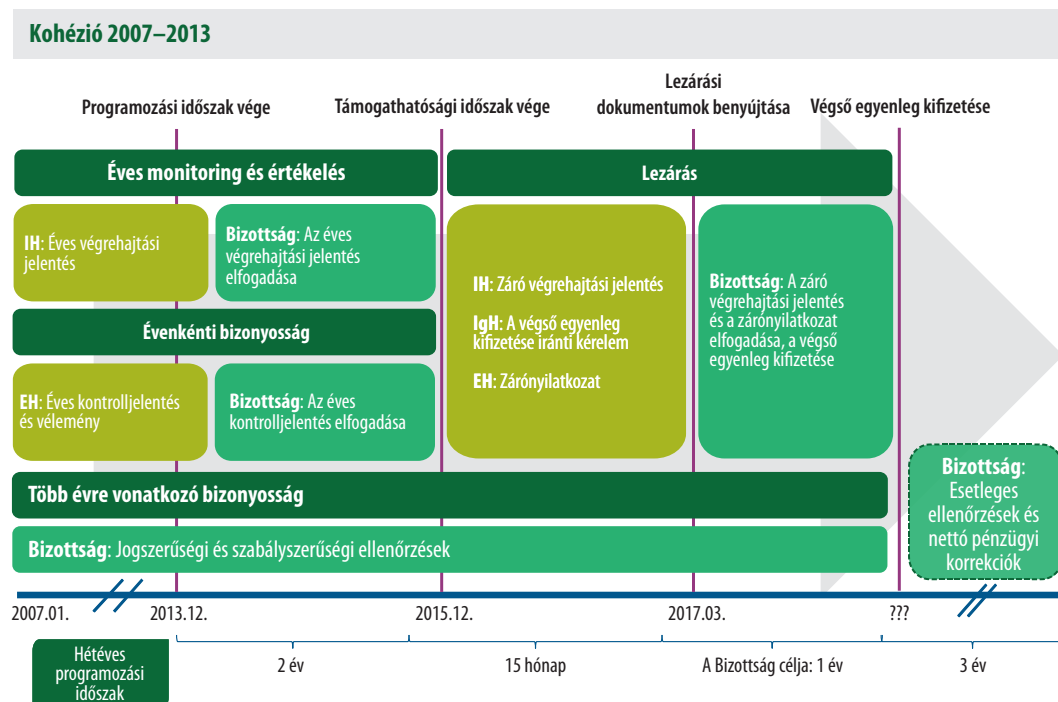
Kohézió 2007–2013

Programozási időszak vége

Támogathatósági időszak vége

Lezárási dokumentumok benyújtása

Végső egyenleg kifizetése

Éves monitoring és értékelés

Lezárás

IH: Éves végrehajtási jelentés

Bizottság: Az éves végrehajtási jelentés elfogadása

Évenkénti bizonyosság

EH: Éves kontrolljelentés és vélemény

Bizottság: Az éves kontrolljelentés elfogadása

IH: Záró végrehajtási jelentés

IgH: A végső egyenleg kifizetése iránti kérelem

EH: Zárónyilatkozat

Bizottság: A záró végrehajtási jelentés és a zárónyilatkozat elfogadása, a végső egyenleg kifizetése

Több évre vonatkozó bizonyosság

Bizottság: Jogszerűségi és szabályszerűségi ellenőrzések

Bizottság: Esetleges ellenőrzések és nettó pénzügyi korrekciók

2007.01.

2013.12.

2015.12.

2017.03.

???

Hétéves programozási időszak

2 év

15 hónap

A Bizottság célja: 1 év

3 év